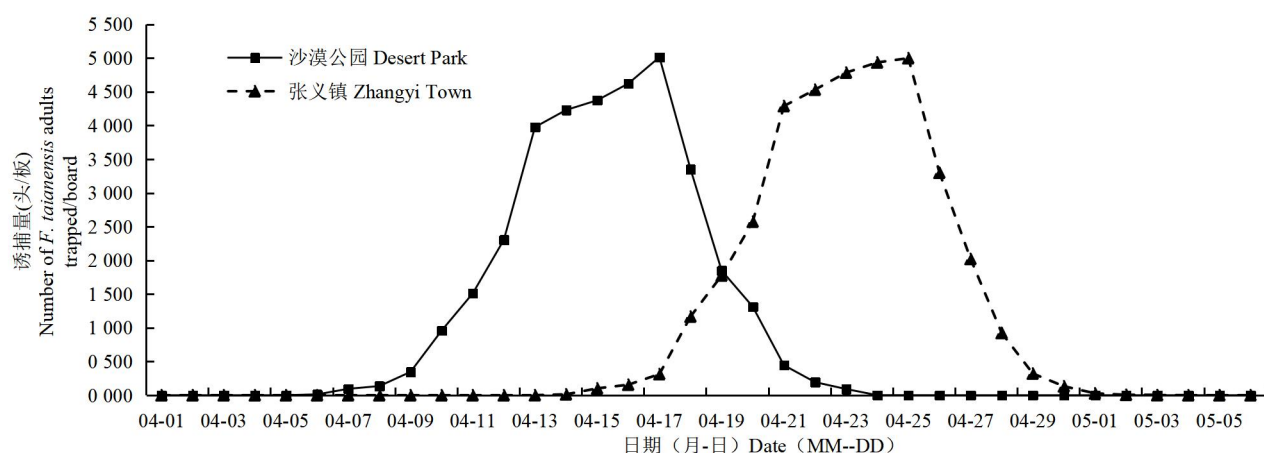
5 500
5 000
4 500
4 000
3 500
3 000
2 500
2 000
1 500
1 000
0 500
0 000

诱捕量(头/板)
Number of *F. taianensis* adults trapped/board

沙漠公园 Desert Park
张义镇 Zhangyi Town

04-01 04-03 04-05 04-07 04-09 04-11 04-13 04-15 04-17 04-19 04-21 04-23 04-25 04-27 04-29 05-01 05-03 05-05

日期（月-日）Date（MM--DD）